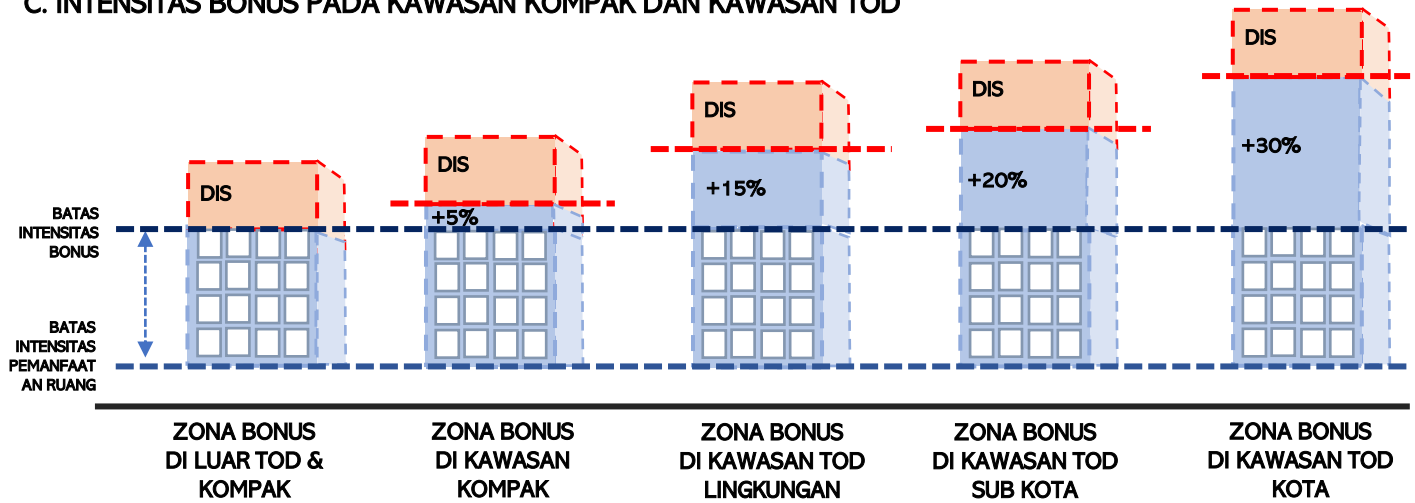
C. INTENSITAS BONUS PADA KAWASAN KOMPAK DAN KAWASAN TOD

DIS

DIS

+5%

DIS

+15%

DIS

+20%

DIS

+30%

BATAS INTENSITAS BONUS

BATAS INTENSITAS PEMANFAATAN RUANG

ZONA BONUS DI LUAR TOD & KOMPAK

ZONA BONUS DI KAWASAN KOMPAK

ZONA BONUS DI KAWASAN TOD LINGKUNGAN

ZONA BONUS DI KAWASAN TOD SUB KOTA

ZONA BONUS DI KAWASAN TOD KOTA